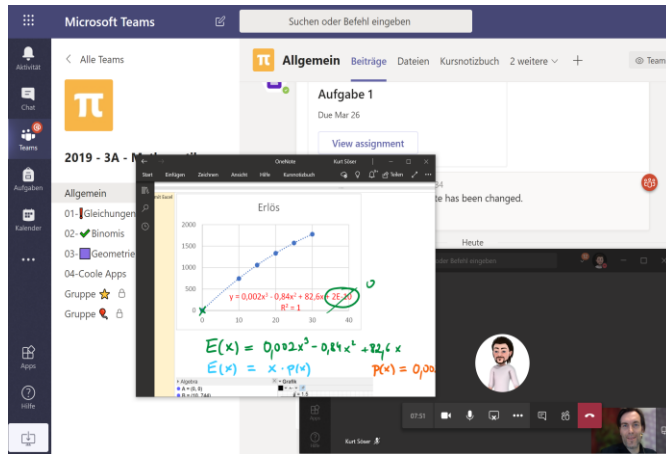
Microsoft Teams

Suchen oder Befehl eingeben

Aktivität

Chat

Teams

Aufgaben

Kalender

...

Apps

Hilfe

< Alle Teams

2019 - 3A - Mathe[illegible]

Allgemein

01-Gleichungen

02-Binomis

03-Geometrie

04-Coole Apps

Gruppe

Gruppe

Allgemein Beiträge Dateien Kursnotizbuch 2 weitere

Team

Aufgabe 1

Due Mar 26

View assignment

te has been changed.

Heute

OneNote

Kurt Söser

Start Einfügen Zeichnen Ansicht Hilfe Kursnotizbuch

Teilen

Erlös

2000

1500

1000

500

0

0 10 20 30 40

y = 0,002x³ - 0,84x² + 82,6x + 2E-10

R² = 1

E(x) = 0,002x³ - 0,84x² + 82,6 x

E(x) = x · p(x)

p(x) = 0,00

Algebra

A = (0, 0)

B = (10, 744)

Grafik

Suchen oder Befehl eingeben

07:51

Kurt Söser